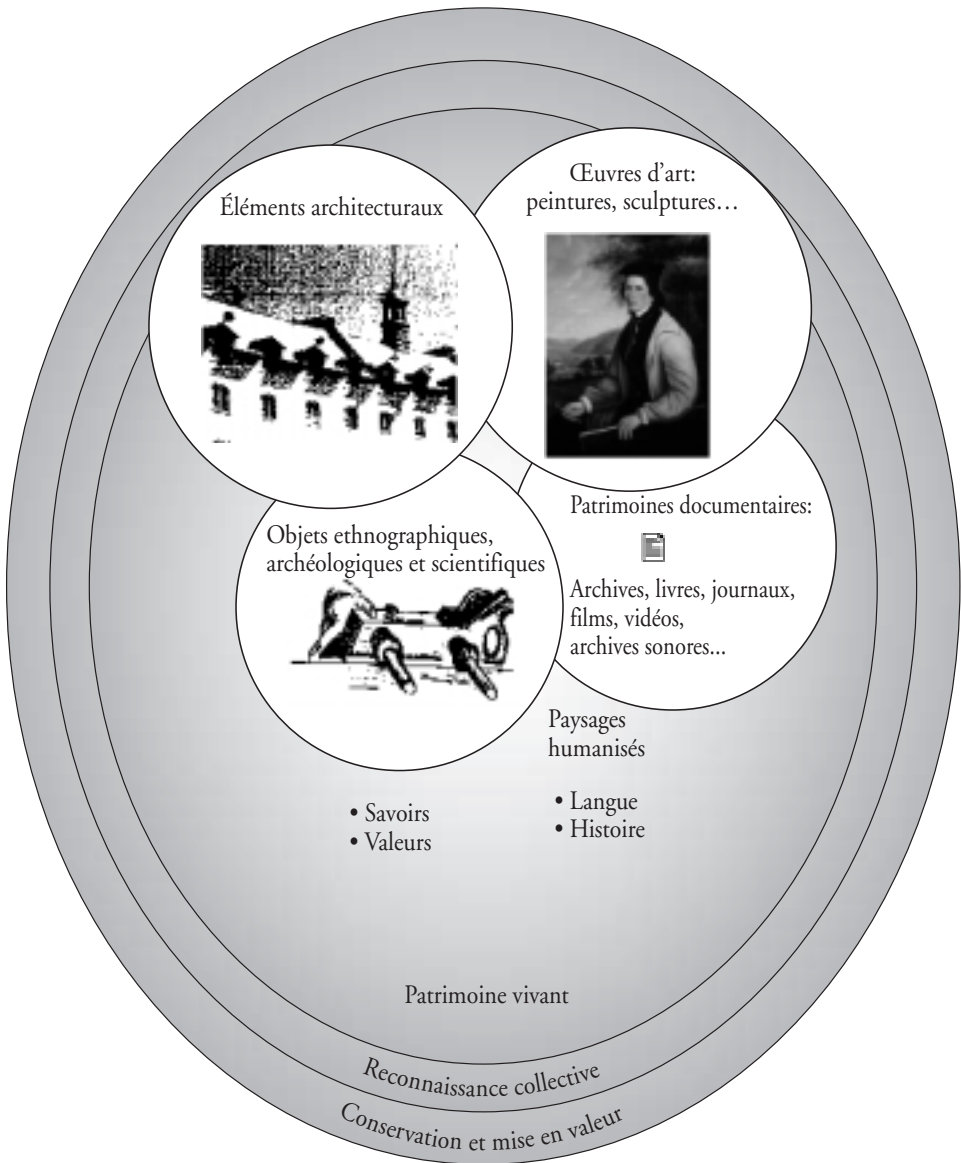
Éléments architecturaux

Œuvres d'art: peintures, sculptures…

Patrimoines documentaires:

Archives, livres, journaux, films, vidéos, archives sonores...

Objets ethnographiques, archéologiques et scientifiques

Paysages humanisés

• Savoirs
• Valeurs

• Langue
• Histoire

Patrimoine vivant

Reconnaissance collective

Conservation et mise en valeur